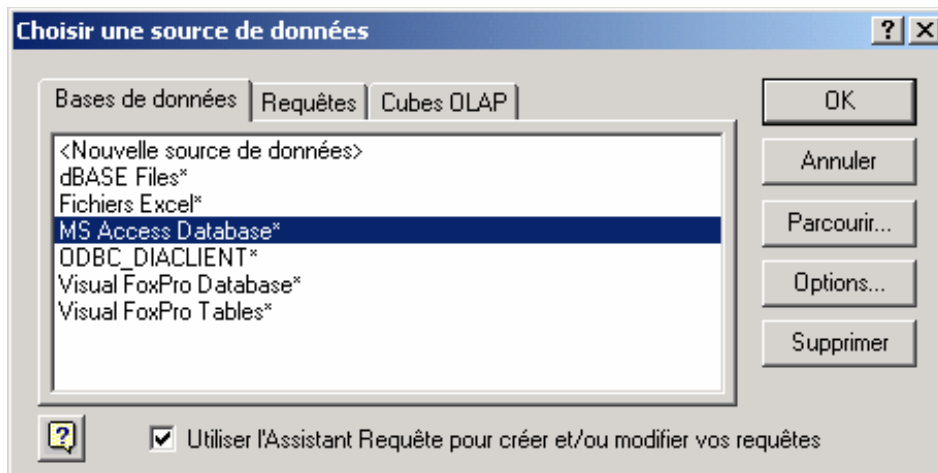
Choisir une source de données

?
X

Bases de données
Requêtes
Cubes OLAP

<Nouvelle source de données>
dBASE Files*
Fichiers Excel*
MS Access Database*
ODBC_DIACLIENT*
Visual FoxPro Database*
Visual FoxPro Tables*

OK
Annuler
Parcourir...
Options...
Supprimer

?

Utiliser l'Assistant Requête pour créer et/ou modifier vos requêtes